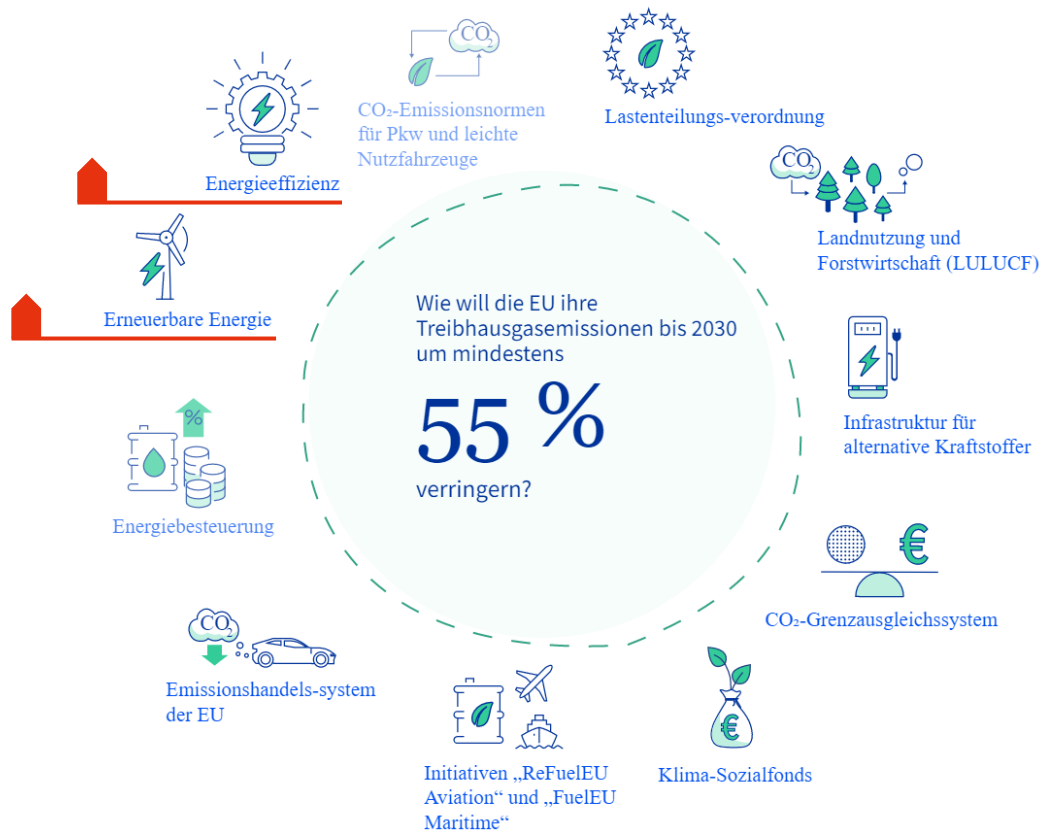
Wie will die EU ihre Treibhausgasemissionen bis 2030 um mindestens

55 %

verringern?

$CO_2$

$CO_2$-Emissionsnormen für Pkw und leichte Nutzfahrzeuge

Lastenteilungs-verordnung

$CO_2$

Landnutzung und Forstwirtschaft (LULUCF)

Infrastruktur für alternative Kraftstoffer

€

$CO_2$-Grenzausgleichssystem

€

Klima-Sozialfonds

Initiativen „ReFuelEU Aviation“ und „FuelEU Maritime“

$CO_2$

Emissionshandels-system der EU

%

Energiebesteuerung

Erneuerbare Energie

Energieeffizienz